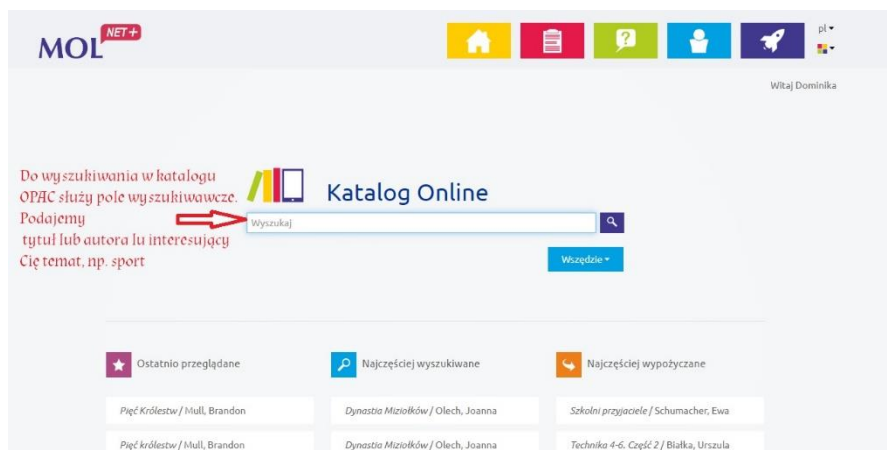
MOL NET+

pl

Witaj Dominika

Do wyszukiwania w katalogu OPAC służy pole wyszukiwawcze. Podajemy tytuł lub autora lu interesujący Cię temat, np. sport

Katalog Online

Wyszukaj

Wszędzie

Ostatnio przeglądane

Najczęściej wyszukiwane

Najczęściej wypożyczane

Pięć Królestw / Mull, Brandon

Dynastia Miziołków / Olech, Joanna

Szkolni przyjaciele / Schumacher, Ewa

Pięć królestw / Mull, Brandon

Dynastia Miziołków / Olech, Joanna

Technika 4-6. Część 2 / Białka, Urszula